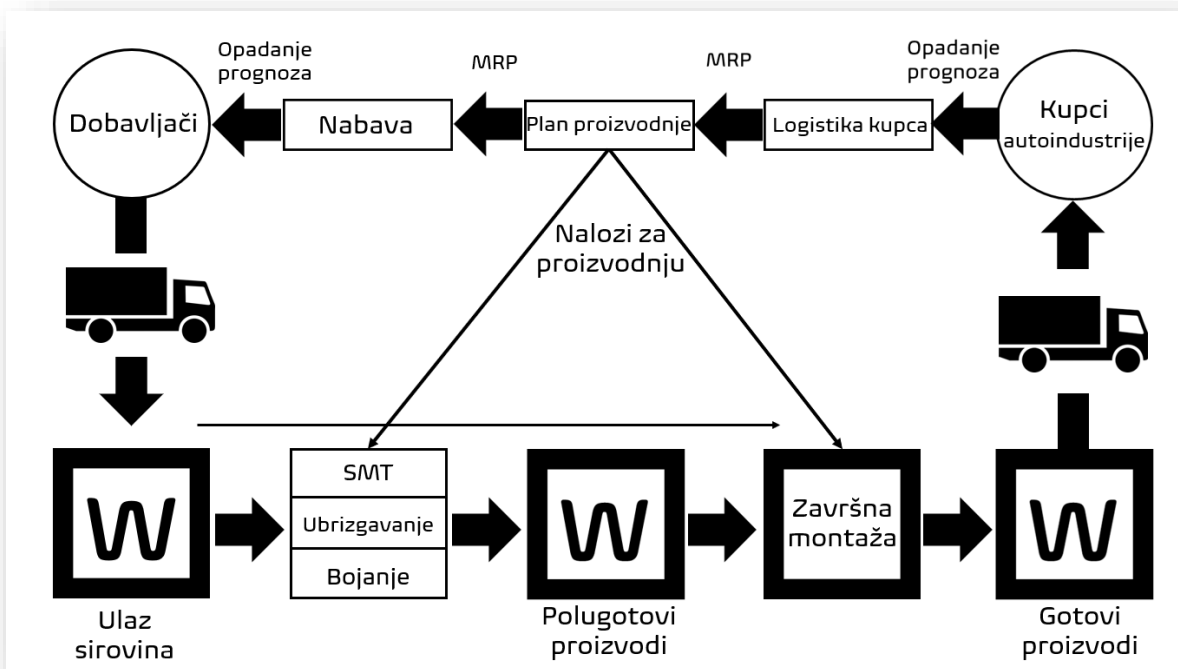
Opadanje prognoza

MRP

MRP

Opadanje prognoza

Dobavljači

Nabava

Plan proizvodnje

Logistika kupca

Kupci autoindustrije

Nalozi za proizvodnju

W

SMT

Ubrizgavanje

Bojanje

W

Završna montaža

W

Ulaz sirovina

Polugotovi proizvodi

Gotovi proizvodi